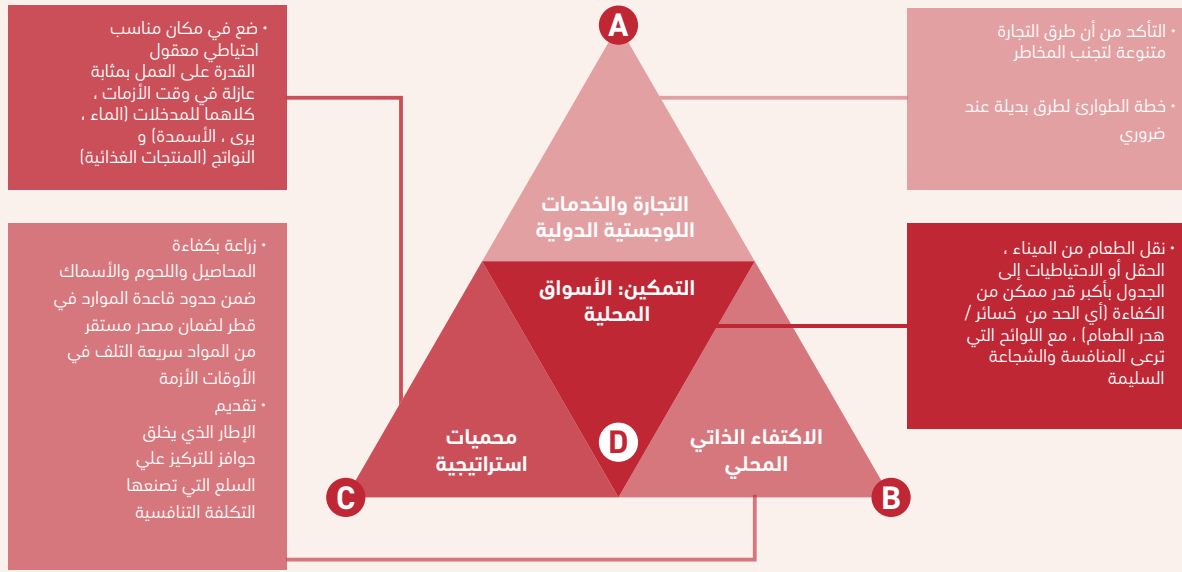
• ضع في مكان مناسب احتياطي معقول القدرة على العمل بمثابة عازلة في وقت الأزمات ، كلاهما للمدخلات (الماء ، يرى ، الأسمدة) و النواتج (المنتجات الغذائية)

A

• التأكد من أن طرق التجارة متنوعة لتجنب المخاطر

• خطة الطوارئ لطرق بديلة عند ضروري

التجارة والخدمات اللوجستية الدولية

• زراعة بكفاءة المحاصيل واللحوم والأسماك ضمن حدود قاعدة الموارد في قطر لضمان مصدر مستقر من المواد سريعة التلف في الأوقات الأزمة

• تقديم الإطار الذي يخلق حوافز للتركيز علي السلع التي تصنعها التكلفة التنافسية

التمكين: الأسواق المحلية

• نقل الطعام من الميناء ، الحقل أو الاحتياطيات إلى الجدول بأكبر قدر ممكن من الكفاءة (أي الحد من خسائر / هدر الطعام) ، مع اللوائح التي ترعى المنافسة والشجاعة السليمة

محميات استراتيجية

D

الاكتفاء الذاتي المحلي

C

B